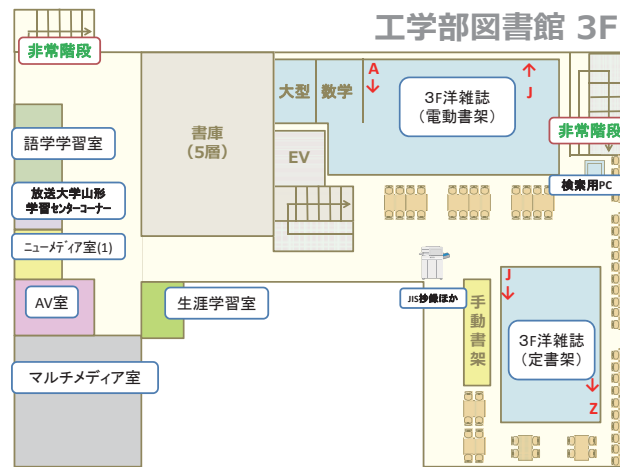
工学部図書館 3F

非常階段

語学学習室

放送大学山形学習センターコーナー

ニューメディア室(1)

AV室

マルチメディア室

書庫
(5層)

EV

生涯学習室

大型

数学

A

3F洋雑誌
(電動書架)

J

非常階段

検索用PC

JIS抄録ほか

J

手動書架

3F洋雑誌
(定書架)

Z